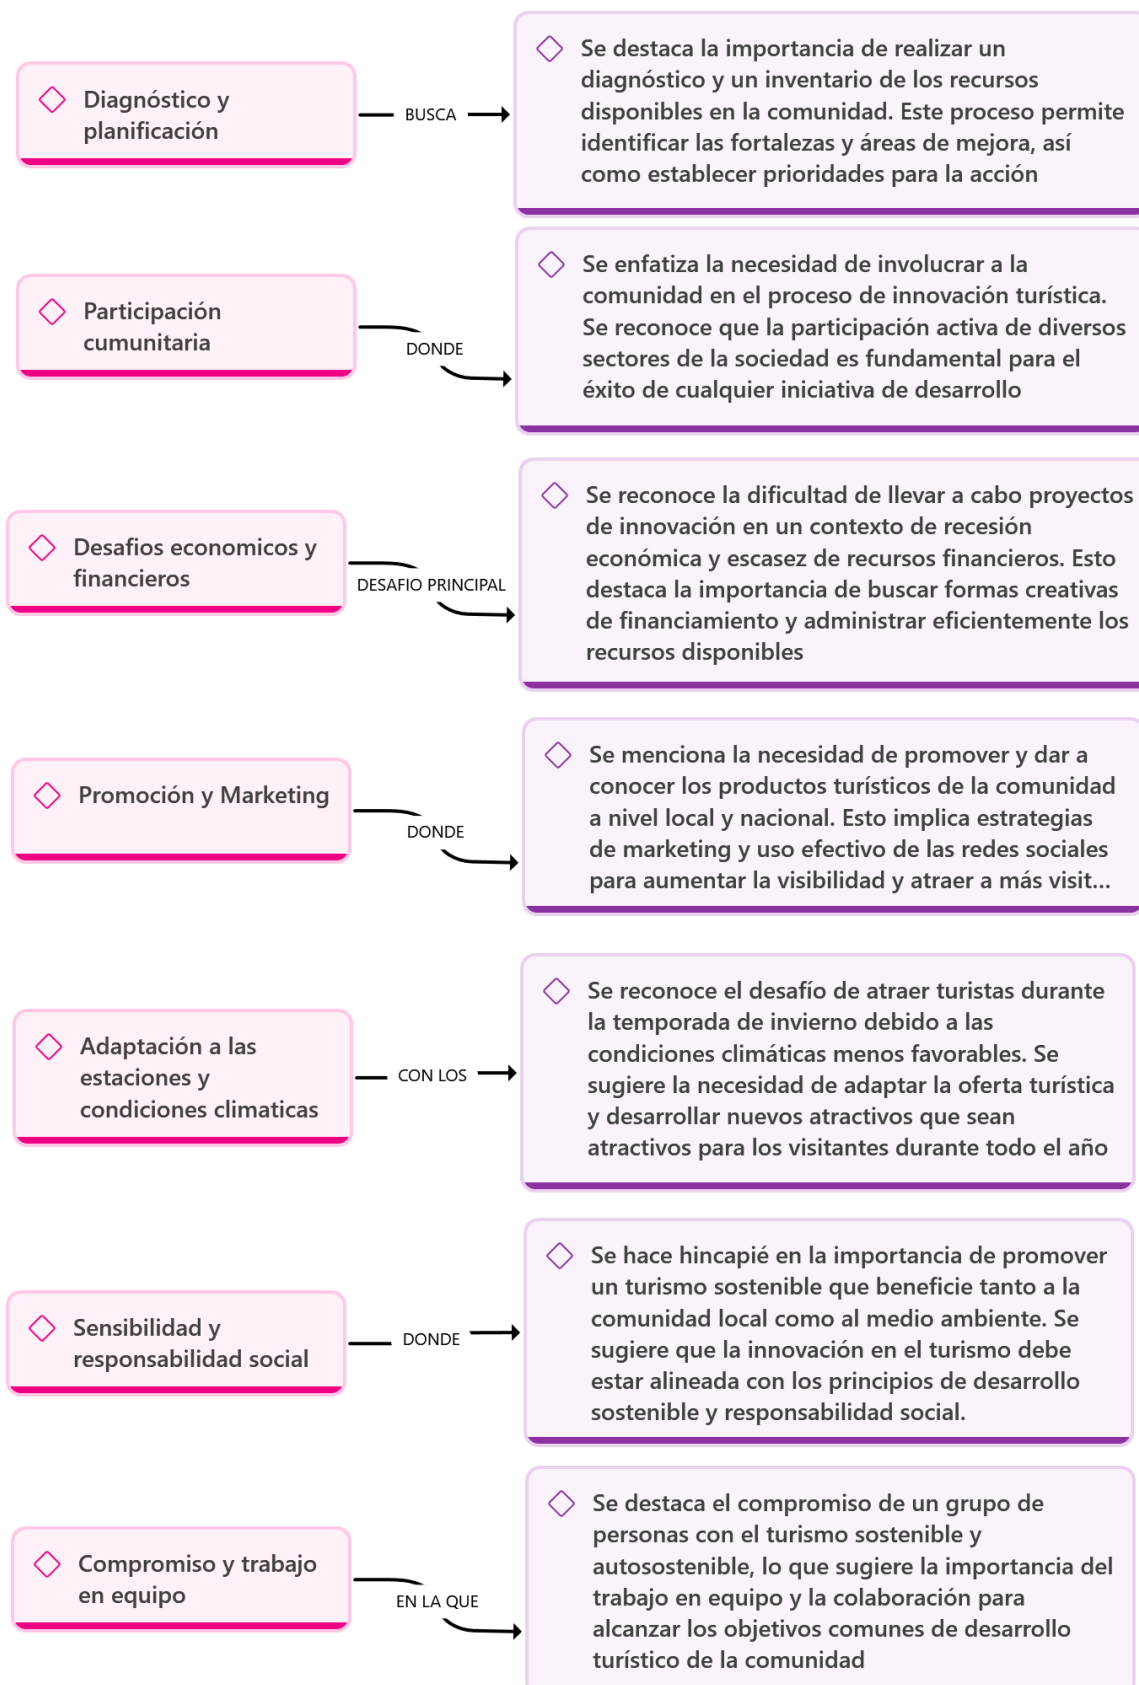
Diagnóstico y planificación

BUSCA

Se destaca la importancia de realizar un diagnóstico y un inventario de los recursos disponibles en la comunidad. Este proceso permite identificar las fortalezas y áreas de mejora, así como establecer prioridades para la acción

Participación cumunitaria

DONDE

Se enfatiza la necesidad de involucrar a la comunidad en el proceso de innovación turística. Se reconoce que la participación activa de diversos sectores de la sociedad es fundamental para el éxito de cualquier iniciativa de desarrollo

Desafios economicos y financieros

DESAFIO PRINCIPAL

Se reconoce la dificultad de llevar a cabo proyectos de innovación en un contexto de recesión económica y escasez de recursos financieros. Esto destaca la importancia de buscar formas creativas de financiamiento y administrar eficientemente los recursos disponibles

Promoción y Marketing

DONDE

Se menciona la necesidad de promover y dar a conocer los productos turísticos de la comunidad a nivel local y nacional. Esto implica estrategias de marketing y uso efectivo de las redes sociales para aumentar la visibilidad y atraer a más visit...

Adaptación a las estaciones y condiciones climaticas

CON LOS

Se reconoce el desafío de atraer turistas durante la temporada de invierno debido a las condiciones climáticas menos favorables. Se sugiere la necesidad de adaptar la oferta turística y desarrollar nuevos atractivos que sean atractivos para los visitantes durante todo el año

Sensibilidad y responsabilidad social

DONDE

Se hace hincapié en la importancia de promover un turismo sostenible que beneficie tanto a la comunidad local como al medio ambiente. Se sugiere que la innovación en el turismo debe estar alineada con los principios de desarrollo sostenible y responsabilidad social.

Compromiso y trabajo en equipo

EN LA QUE

Se destaca el compromiso de un grupo de personas con el turismo sostenible y autosostenible, lo que sugiere la importancia del trabajo en equipo y la colaboración para alcanzar los objetivos comunes de desarrollo turístico de la comunidad